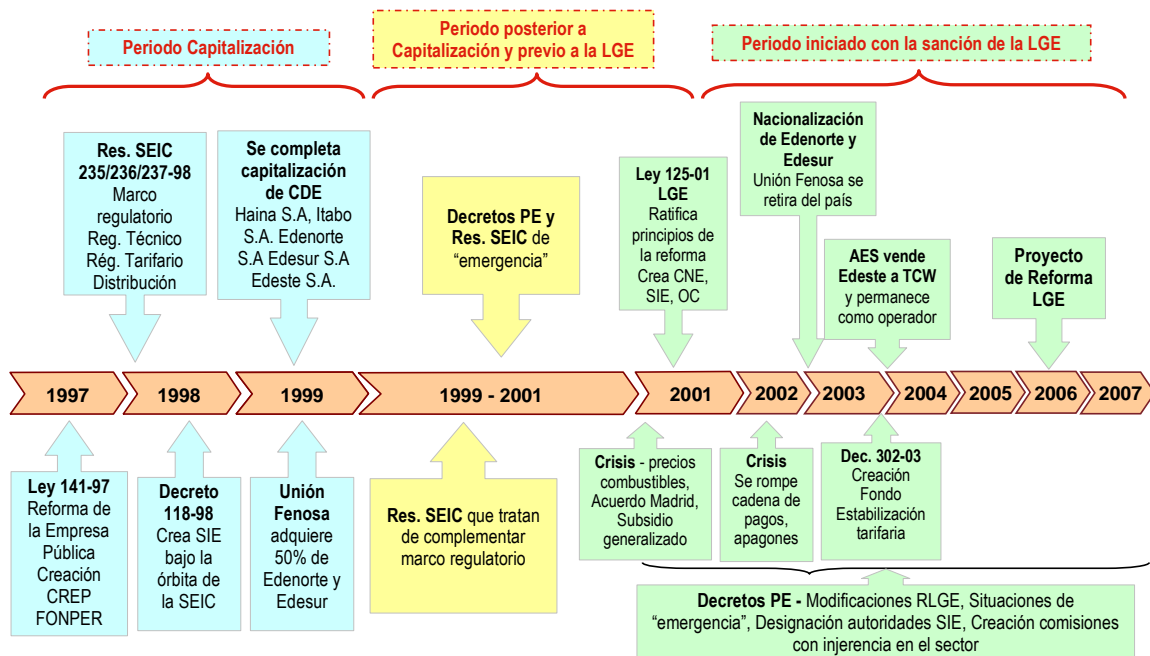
Periodo Capitalización

Periodo posterior a Capitalización y previo a la LGE

Periodo iniciado con la sanción de la LGE

Res. SEIC 235/236/237-98
Marco regulatorio
Reg. Técnico
Rég. Tarifario
Distribución

Se completa capitalización de CDE
Haina S.A, Itabo S.A. Edenorte S.A Edesur S.A Edeste S.A.

Decretos PE y Res. SEIC de "emergencia"

Ley 125-01 LGE
Ratifica principios de la reforma
Crea CNE, SIE, OC

Nacionalización de Edenorte y Edesur
Unión Fenosa se retira del país

AES vende Edeste a TCW
y permanece como operador

Proyecto de Reforma LGE

1997
1998
1999
1999 - 2001
2001
2002
2003
2004
2005
2006
2007

Ley 141-97
Reforma de la Empresa Pública
Creación CREP
FONPER

Decreto 118-98
Crea SIE bajo la órbita de la SEIC

Unión Fenosa
adquiere 50% de Edenorte y Edesur

Res. SEIC que tratan de complementar marco regulatorio

Crisis - precios combustibles, Acuerdo Madrid, Subsidio generalizado

Crisis
Se rompe cadena de pagos, apagones

Dec. 302-03
Creación Fondo Estabilización tarifaria

Decretos PE - Modificaciones RLGE, Situaciones de "emergencia", Designación autoridades SIE, Creación comisiones con injerencia en el sector